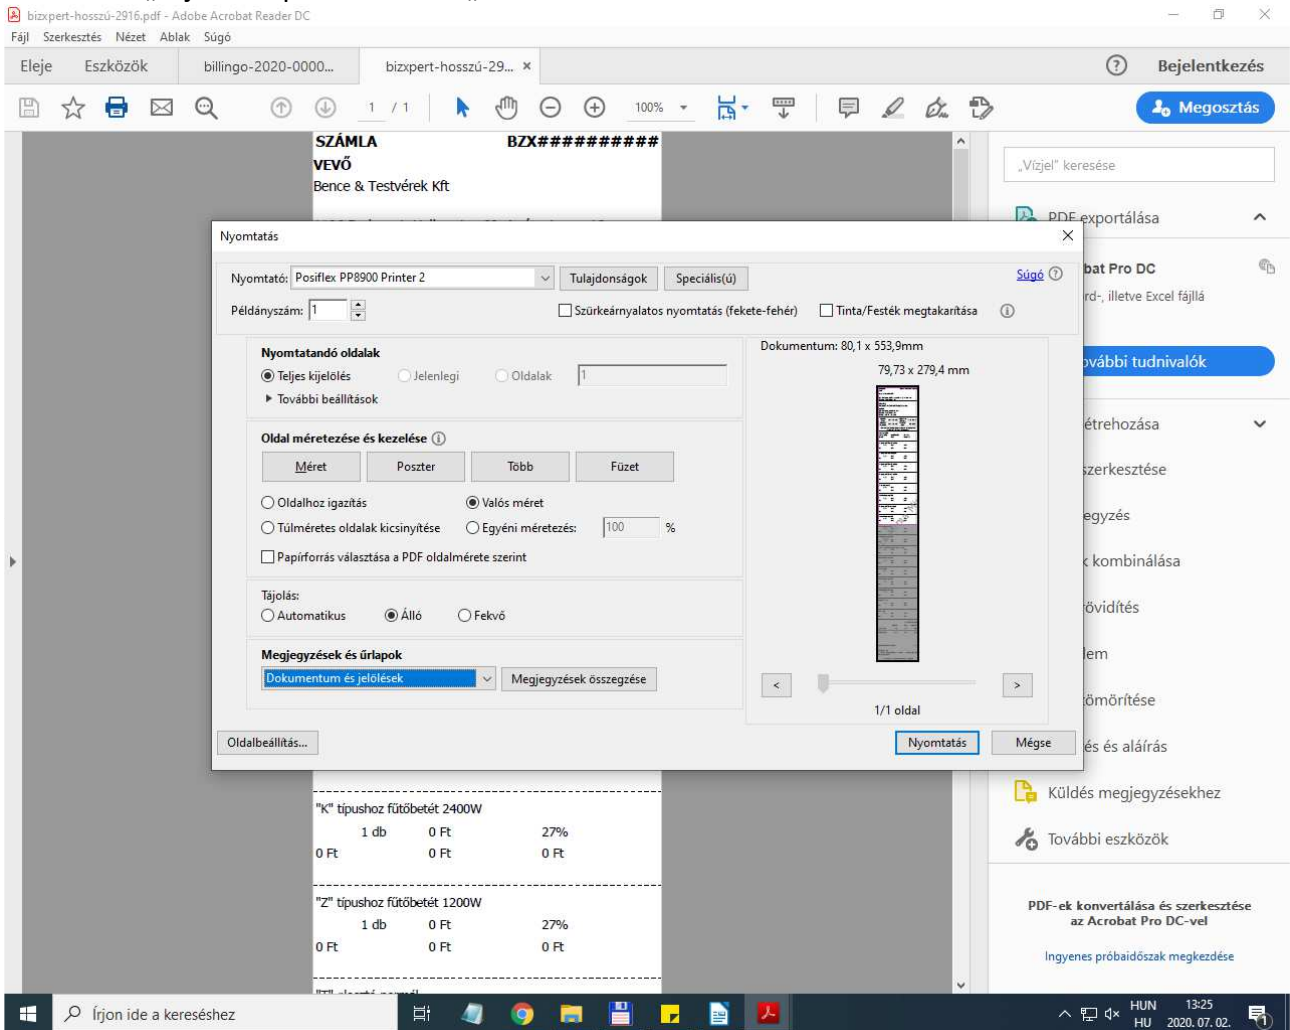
bizxpert-hosszú-2916.pdf - Adobe Acrobat Reader DC
Fájl Szerkesztés Nézet Ablak Súgó
Eleje Eszközök billingo-2020-0000... bizxpert-hosszú-29... ×
? Bejelentkezés
1 / 1 100%
Megosztás
SZÁMLA BZX##########
VEVŐ
Bence & Testvérek Kft
„Vízjel" keresése
PDF exportálása
bat Pro DC
rd-, illetve Excel fájllá
További tudnivalók
létrehozása
szerkesztése
egyzés
k kombinálása
övidítés
lem
tömörítése
és és aláírás
Küldés megjegyzésekhez
További eszközök
PDF-ek konvertálása és szerkesztése az Acrobat Pro DC-vel
Ingyenes próbaidőszak megkezdése
Nyomtatás
Nyomtató: Posiflex PP8900 Printer 2 Tulajdonságok Speciális(ú) Súgó
Példányszám: 1 Szürkeárnyalatos nyomtatás (fekete-fehér) Tinta/Festék megtakarítása
Nyomtatandó oldalak
Teljes kijelölés Jelenlegi Oldalak 1
További beállítások
Oldal méretezése és kezelése
Méret Poszter Több Füzet
Oldalhoz igazítás Valós méret
Túlméretes oldalak kicsinyítése Egyéni méretezés: 100 %
Papírforrás választása a PDF oldalmérete szerint
Tájolás:
Automatikus Álló Fekvő
Megjegyzések és űrlapok
Dokumentum és jelölések Megjegyzések összegzése
Dokumentum: 80,1 x 553,9mm
79,73 x 279,4 mm
< >
1/1 oldal
Oldalbeállítás... Nyomtatás Mégse
"K" típushoz fűtőbetét 2400W
1 db 0 Ft 27%
0 Ft 0 Ft 0 Ft
"Z" típushoz fűtőbetét 1200W
1 db 0 Ft 27%
0 Ft 0 Ft 0 Ft
Írjon ide a kereséshez
HUN HU 13:25 2020. 07. 02.